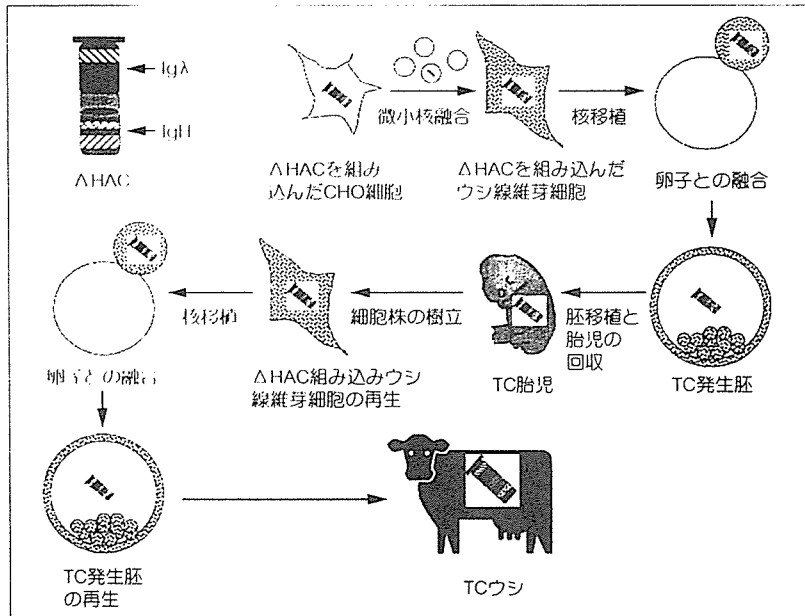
Igλ

IgH

ΛHAC

微小核融合

ΛHACを組み込んだCHO細胞

ΛHACを組み込んだウシ線維芽細胞

核移植

卵子との融合

TC発生胚

胚移植と胎児の回収

TC胎児

細胞株の樹立

ΛHAC組み込みウシ線維芽細胞の再生

核移植

卵子との融合

TC発生胚の再生

TCウシ